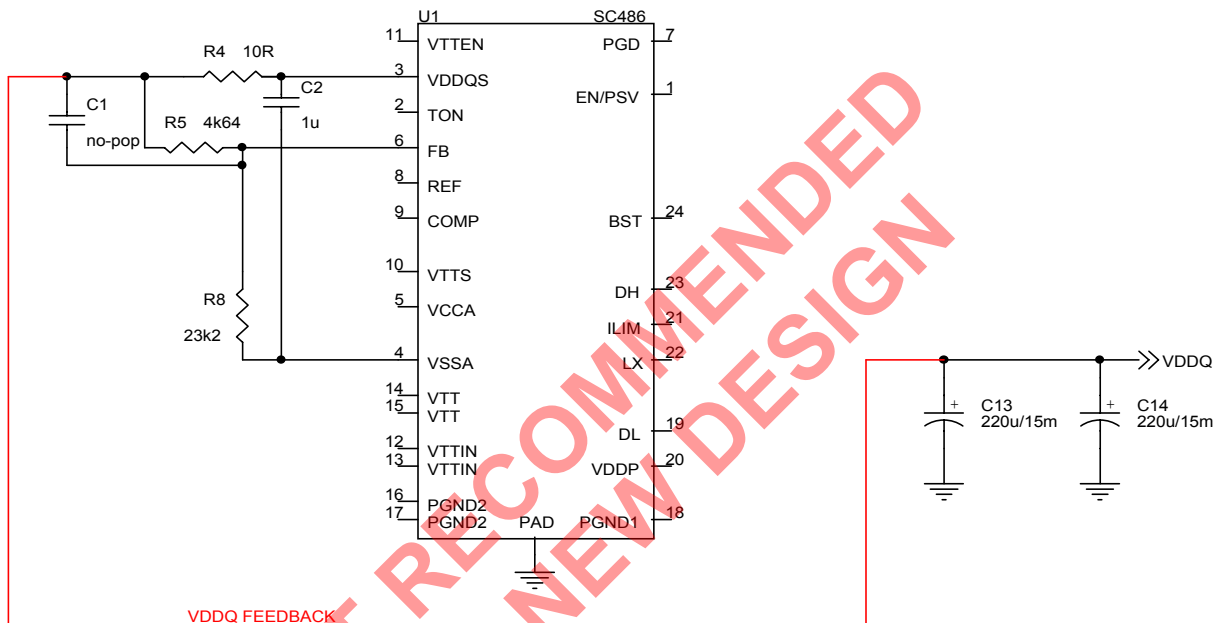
U1
SC486
11 VTTEN
PGD 7
R4 10R
3 VDDQS
C1
C2
EN/PSV 1
2 TON
1u
no-pop
R5 4k64
6 FB
8 REF
9 COMP
BST 24
10 VTTS
DH 23
R8
5 VCCA
ILIM 21
23k2
4 VSSA
LX 22
VDDQ
C13
220u/15m
C14
220u/15m
14 VTT
15 VTT
DL 19
12 VTTIN
13 VTTIN
VDDP 20
16 PGND2
17 PGND2
PAD
PGND1 18
VDDQ FEEDBACK
RECOMMENDED
NEW DESIGN